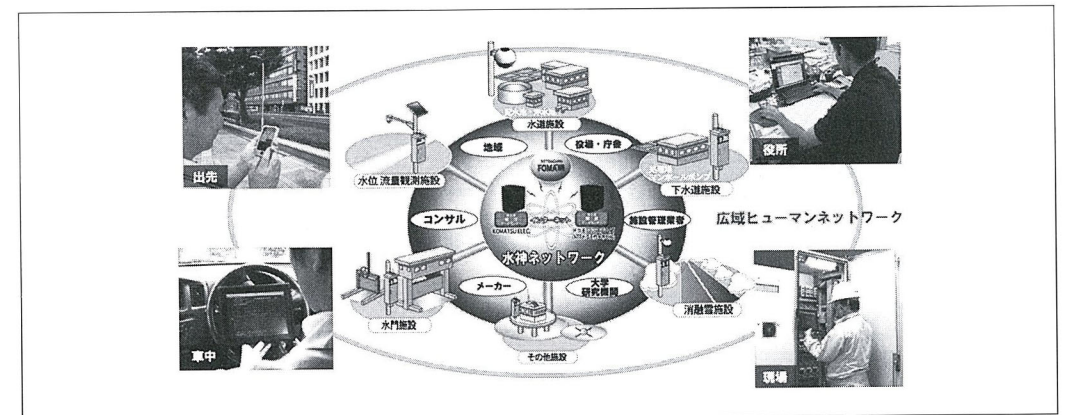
出先

水道施設

役所

地域

役場・庁舎

水位 流量観測施設

下水道施設

FOMA

コンサル

インターネット

施設管理業者

広域ヒューマンネットワーク

KOMATSU ELEC.

水神ネットワーク

メーカー

大学 研究機関

車中

水門施設

消融雪施設

その他施設

現場